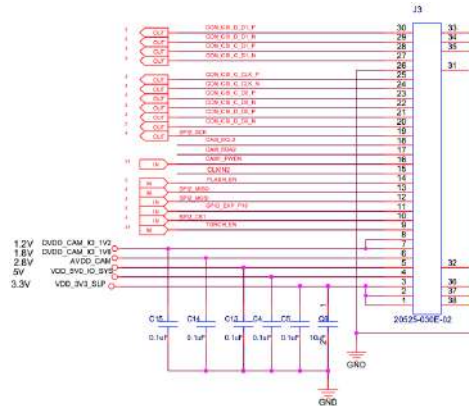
J3

OUT CON_IO_B_D1_P 30 33
OUT CON_IO_B_D1_N 29 34
OUT CON_IO_B_D1_P 28 35
OUT CON_IO_B_D1_N 27
26 31
OUT CON_IO_B_CLK_P 25
OUT CON_IO_B_CLK_N 24
OUT CON_IO_B_D0_P 23
OUT CON_IO_B_D0_N 22
OUT CON_IO_B_D0_P 21
OUT CON_IO_B_D0_N 20
OUT SPI0_SCK 19
CAM_I2C_1 18
CAM_SDAU 17
IN CAM_PWDN 16
CLKN2 15
FLASH_EN 14
IN SPI0_MISO 13
IN SPI0_MOSI 12
IN SPI0_EXP_FW 11
IN SPI0_CK1 10
IN TORCH_EN 9
8
1.2V DVDD_CAM_IO_1V2 7
1.8V DVDD_CAM_IO_1V8 6
2.8V AVDD_CAM 5 32
5V VDD_5V0_IO_SYS 4
3.3V VDD_3V3_SLP 3 36
2 37
1 38

C15 0.1uF
C14 0.1uF
C13 0.1uF
C4 0.1uF
C5 0.1uF
C8 10uF

20525-030E-02

GND

GND